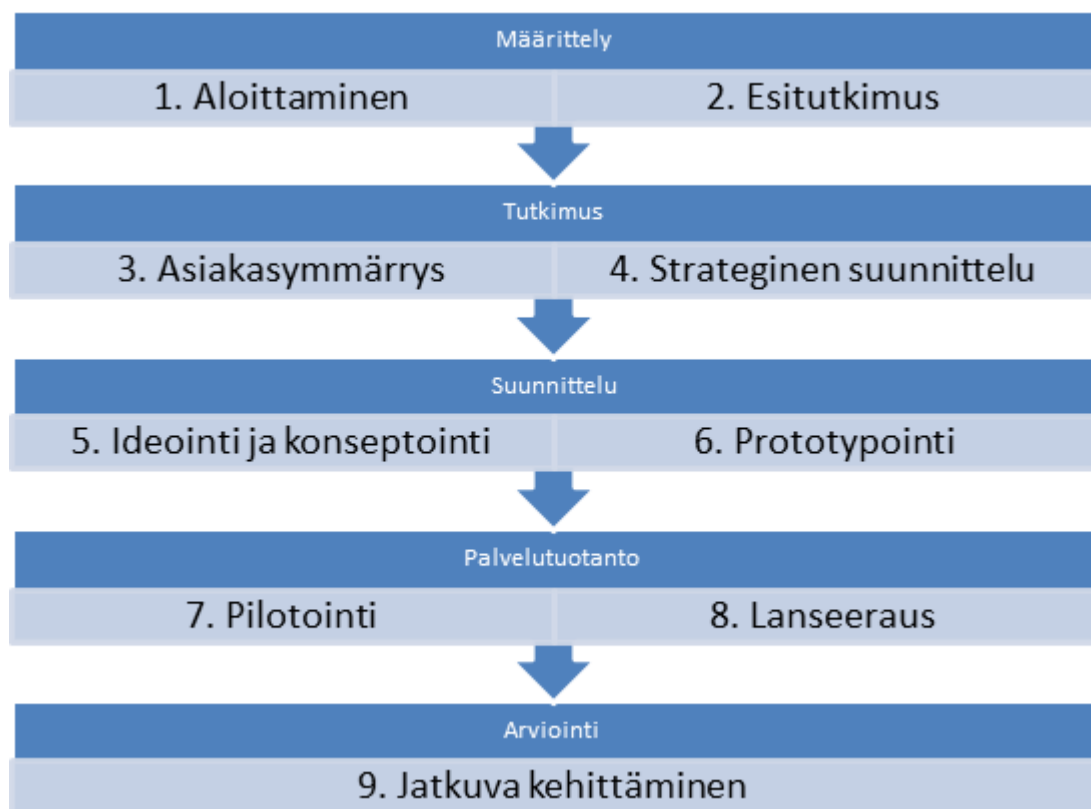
Määrittely

1. Aloittaminen

2. Esitutkimus

Tutkimus

3. Asiakasymmärrys

4. Strateginen suunnittelu

Suunnittelu

5. Ideointi ja konseptointi

6. Prototypointi

Palvelutuotanto

7. Pilotointi

8. Lanseeraus

Arviointi

9. Jatkuva kehittäminen